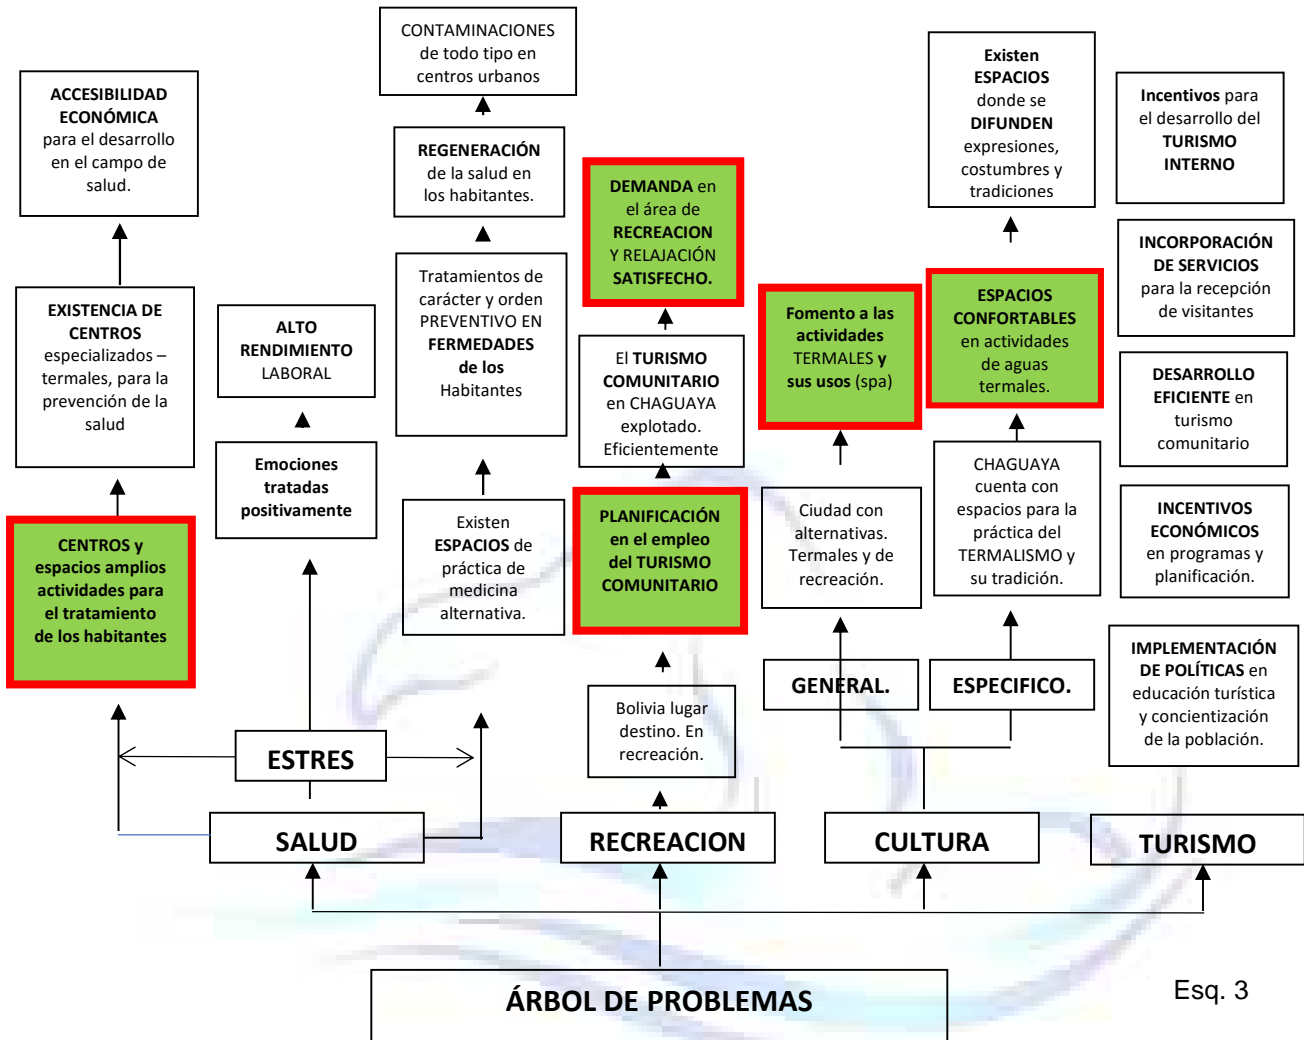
ACCESIBILIDAD ECONÓMICA para el desarrollo en el campo de salud.

EXISTENCIA DE CENTROS especializados – termales, para la prevención de la salud

CENTROS y espacios amplios actividades para el tratamiento de los habitantes

ALTO RENDIMIENTO LABORAL

Emociones tratadas positivamente

CONTAMINACIONES de todo tipo en centros urbanos

REGENERACIÓN de la salud en los habitantes.

Tratamientos de carácter y orden PREVENTIVO EN FERMEDADES de los Habitantes

Existen ESPACIOS de práctica de medicina alternativa.

DEMANDA en el área de RECREACION Y RELAJACIÓN SATISFECHO.

El TURISMO COMUNITARIO en CHAGUAYA explotado. Eficientemente

PLANIFICACIÓN en el empleo del TURISMO COMUNITARIO

Bolivia lugar destino. En recreación.

Fomento a las actividades TERMALES y sus usos (spa)

Ciudad con alternativas. Termales y de recreación.

Existen ESPACIOS donde se DIFUNDEN expresiones, costumbres y tradiciones

ESPACIOS CONFORTABLES en actividades de aguas termales.

CHAGUAYA cuenta con espacios para la práctica del TERMALISMO y su tradición.

GENERAL.

ESPECIFICO.

Incentivos para el desarrollo del TURISMO INTERNO

INCORPORACIÓN DE SERVICIOS para la recepción de visitantes

DESARROLLO EFICIENTE en turismo comunitario

INCENTIVOS ECONÓMICOS en programas y planificación.

IMPLEMENTACIÓN DE POLÍTICAS en educación turística y concientización de la población.

ESTRES

SALUD

RECREACION

CULTURA

TURISMO

ÁRBOL DE PROBLEMAS

Esq. 3